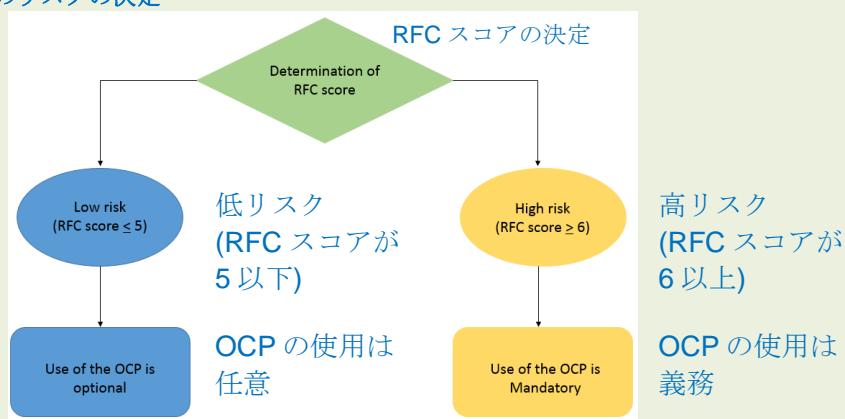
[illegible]

RFC スコアの決定

Determination of RFC score

Low risk (RFC score ≤ 5)

低リスク (RFC スコアが 5 以下)

High risk (RFC score ≥ 6)

高リスク (RFC スコアが 6 以上)

Use of the OCP is optional

OCP の使用は任意

Use of the OCP is Mandatory

OCP の使用は義務